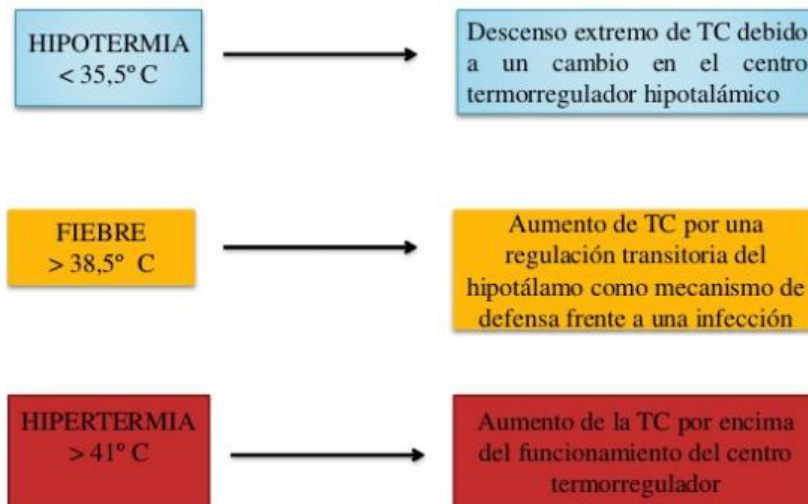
HIPOTERMIA
< 35,5° C

Descenso extremo de TC debido a un cambio en el centro termorregulador hipotalámico

FIEBRE
> 38,5° C

Aumento de TC por una regulación transitoria del hipotálamo como mecanismo de defensa frente a una infección

HIPERTERMIA
> 41° C

Aumento de la TC por encima del funcionamiento del centro termorregulador